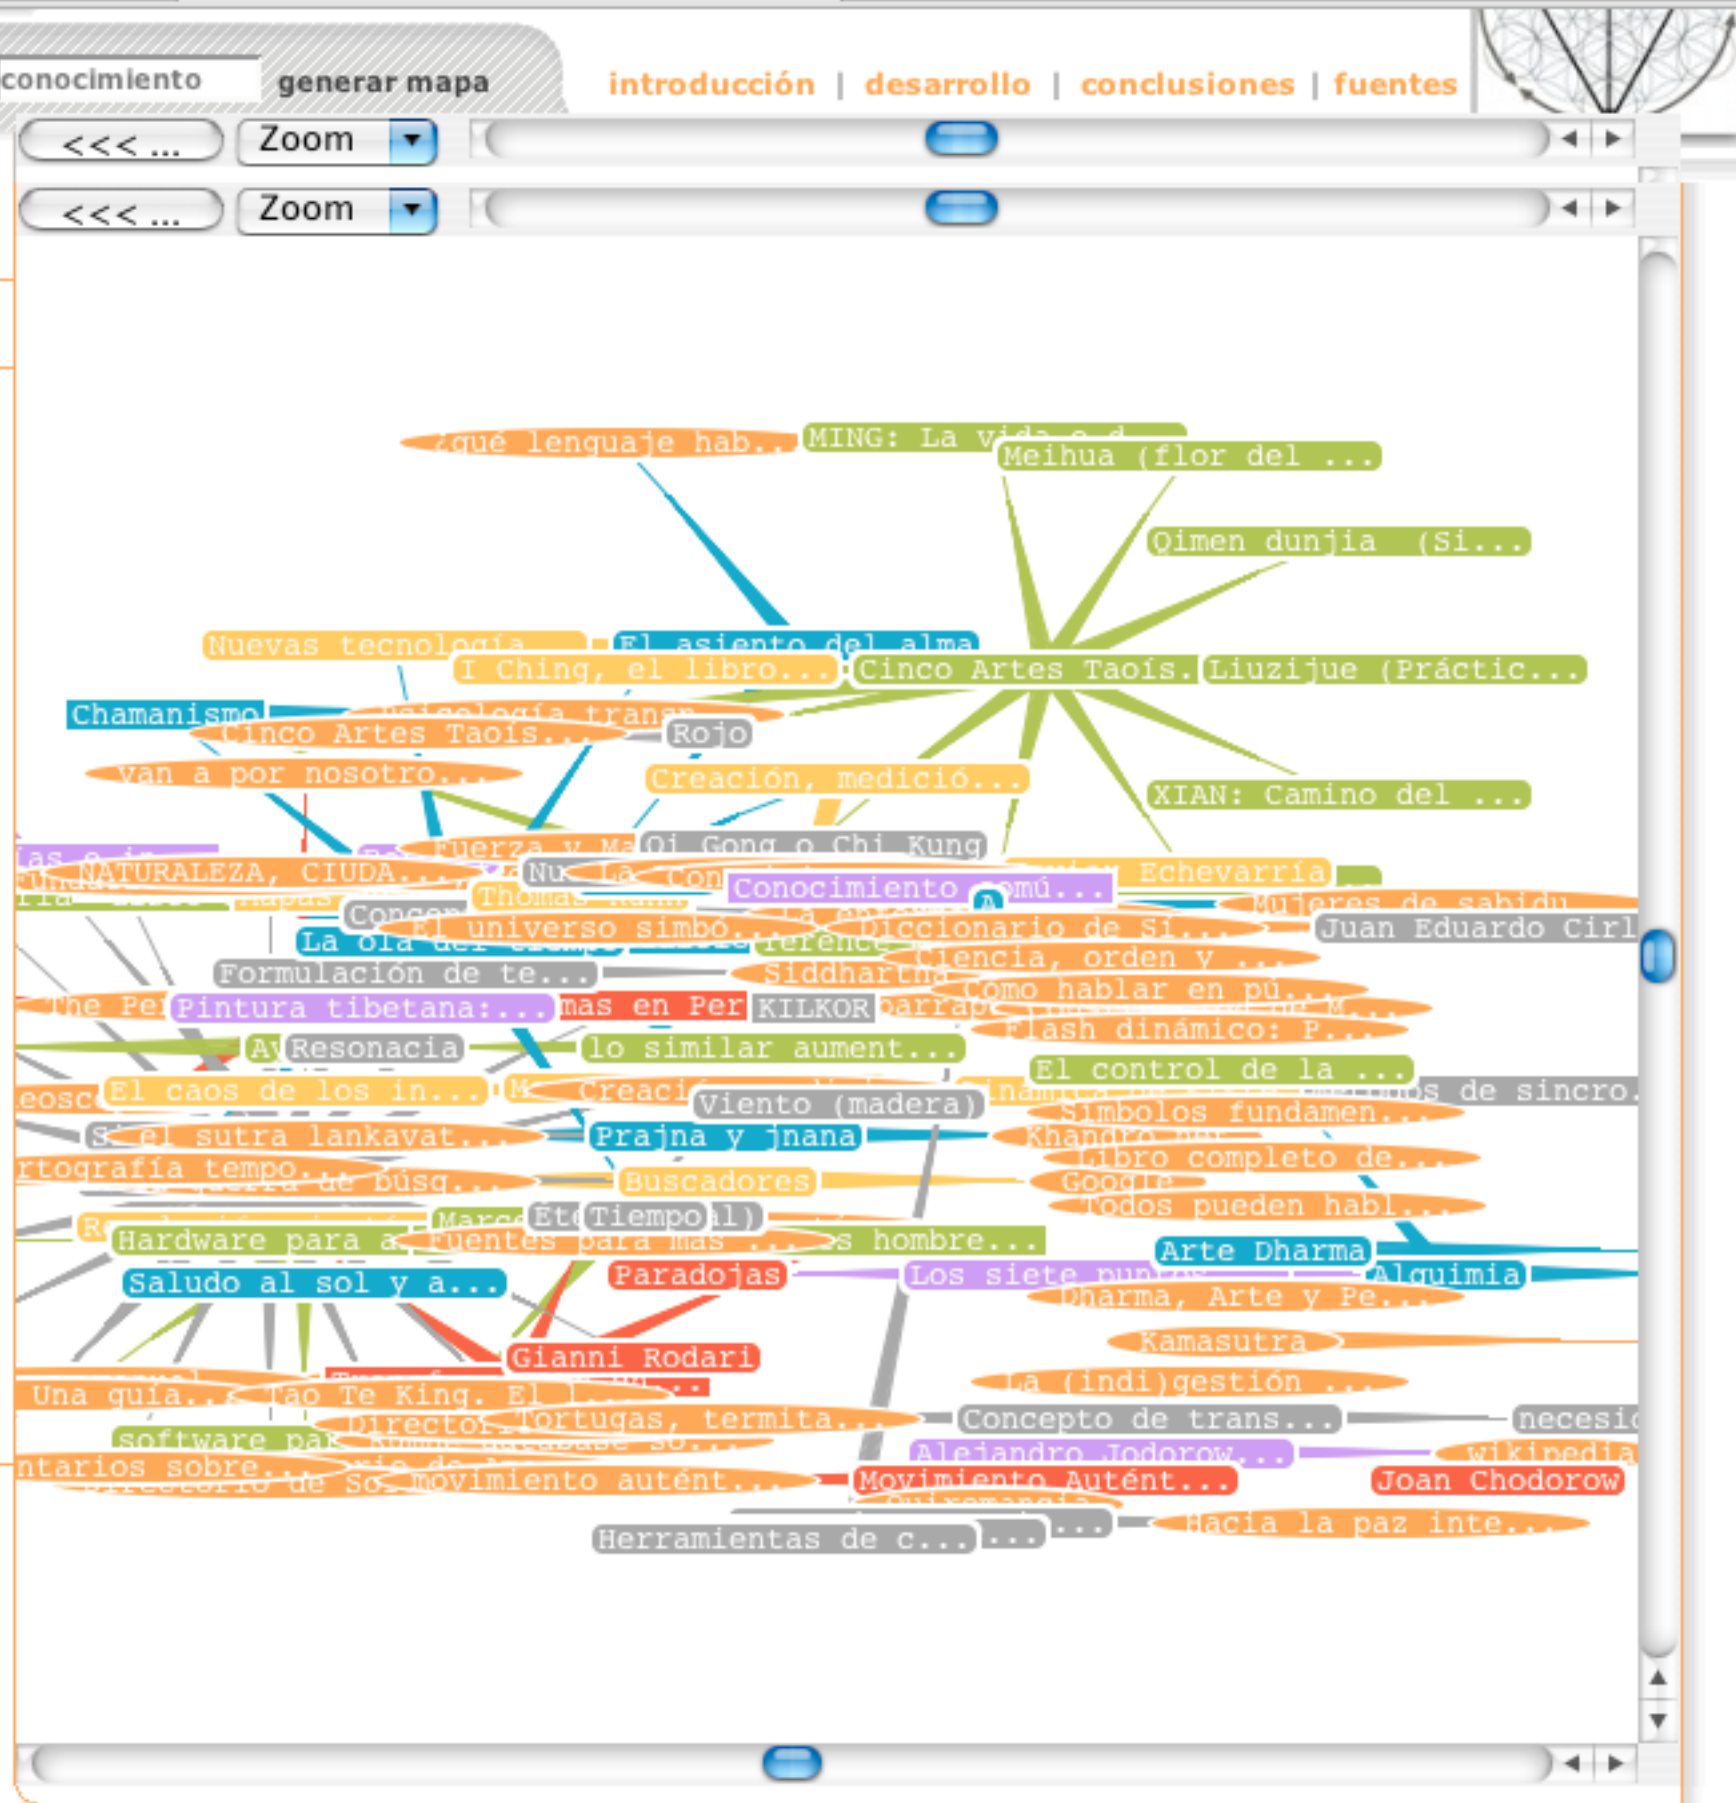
conocimiento generar mapa

introducción | desarrollo | conclusiones | fuentes

<<< ... Zoom

<<< ... Zoom

¿qué lenguaje hab...
MING: La vida o d...
Meihua (flor del ...
Qimen dunjia (Si...
Nuevas tecnología
El asiento del alma
I Ching, el libro...
Cinco Artes Taois.
Liuzijue (Práctic...
Chamanismo
Psicología transp...
Cinco Artes Taois...
Rojo
van a por nosotro...
Creación, medició...
XIAN: Camino del ...
Fuerza y Ma
Qi Gong o Chi Kung
NATURALEZA, CIUDA...
Conocimiento comú...
Echevarría
Thomas Kuhn
Mujeres de sabidu
El universo simbó...
Diccionario de Sí...
Juan Eduardo Cirl
La ola del
Formulación de te...
Siddhartha
Ciencia, orden y ...
Como hablar en pú...
The Pe
Pintura tibetana:...
mas en Per
KILKOR
Flash dinámico: P...
Resonacia
lo similar aument...
El control de la ...
El caos de los in...
Creaci
Viento (madera)
s de sincro
Símbolos fundamen...
el sutra lankavat...
Prajna y jnana
rtografía tempo...
Libro completo de...
Buscadores
Google
Todos pueden habl...
Tiempo
Hardware para a
Fuentes para más
s hombre...
Arte Dharma
Saludo al sol y a...
Paradojas
Los siete pun
Alquimia
Dharma, Arte y Pe...
Kamasutra
Gianni Rodari
Una guía...
Tao Te King. El
La (indi)gestión ...
Director
Tortugas, termita...
Concepto de trans...
necesid
software pa
Alejandro Jodorow...
wikipedia
ntarios sobre
movimiento autént...
Movimiento Autént...
Joan Chodorow
Herramientas de c...
...
Hacia la paz inte...